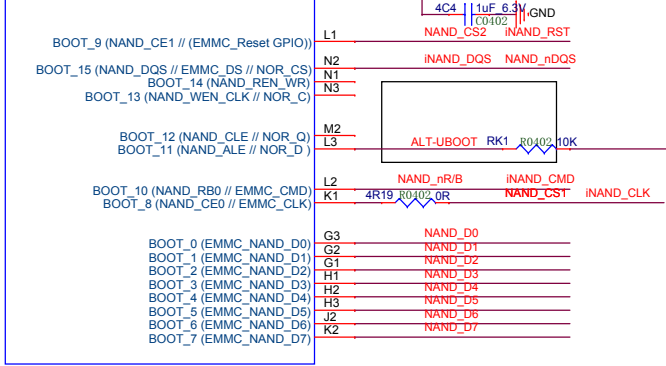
4C4
1uF 6.3V
C0402
GND
BOOT_9 (NAND_CE1 // (EMMC_Reset GPIO)
L1
NAND_CS2
iNAND_RST
BOOT_15 (NAND_DQS // EMMC_DS // NOR_CS)
N2
iNAND_DQS
NAND_nDQS
BOOT_14 (NAND_REN_WR)
N1
BOOT_13 (NAND_WEN_CLK // NOR_C)
N3
BOOT_12 (NAND_CLE // NOR_Q)
M2
BOOT_11 (NAND_ALE // NOR_D )
L3
ALT-UBOOT
RK1
R0402
10K
BOOT_10 (NAND_RB0 // EMMC_CMD)
L2
NAND_nR/B
iNAND_CMD
BOOT_8 (NAND_CE0 // EMMC_CLK)
K1
4R19
R0402
0R
NAND_CST
iNAND_CLK
BOOT_0 (EMMC_NAND_D0)
G3
NAND_D0
BOOT_1 (EMMC_NAND_D1)
G2
NAND_D1
BOOT_2 (EMMC_NAND_D2)
G1
NAND_D2
BOOT_3 (EMMC_NAND_D3)
H1
NAND_D3
BOOT_4 (EMMC_NAND_D4)
H2
NAND_D4
BOOT_5 (EMMC_NAND_D5)
H3
NAND_D5
BOOT_6 (EMMC_NAND_D6)
J2
NAND_D6
BOOT_7 (EMMC_NAND_D7)
K2
NAND_D7